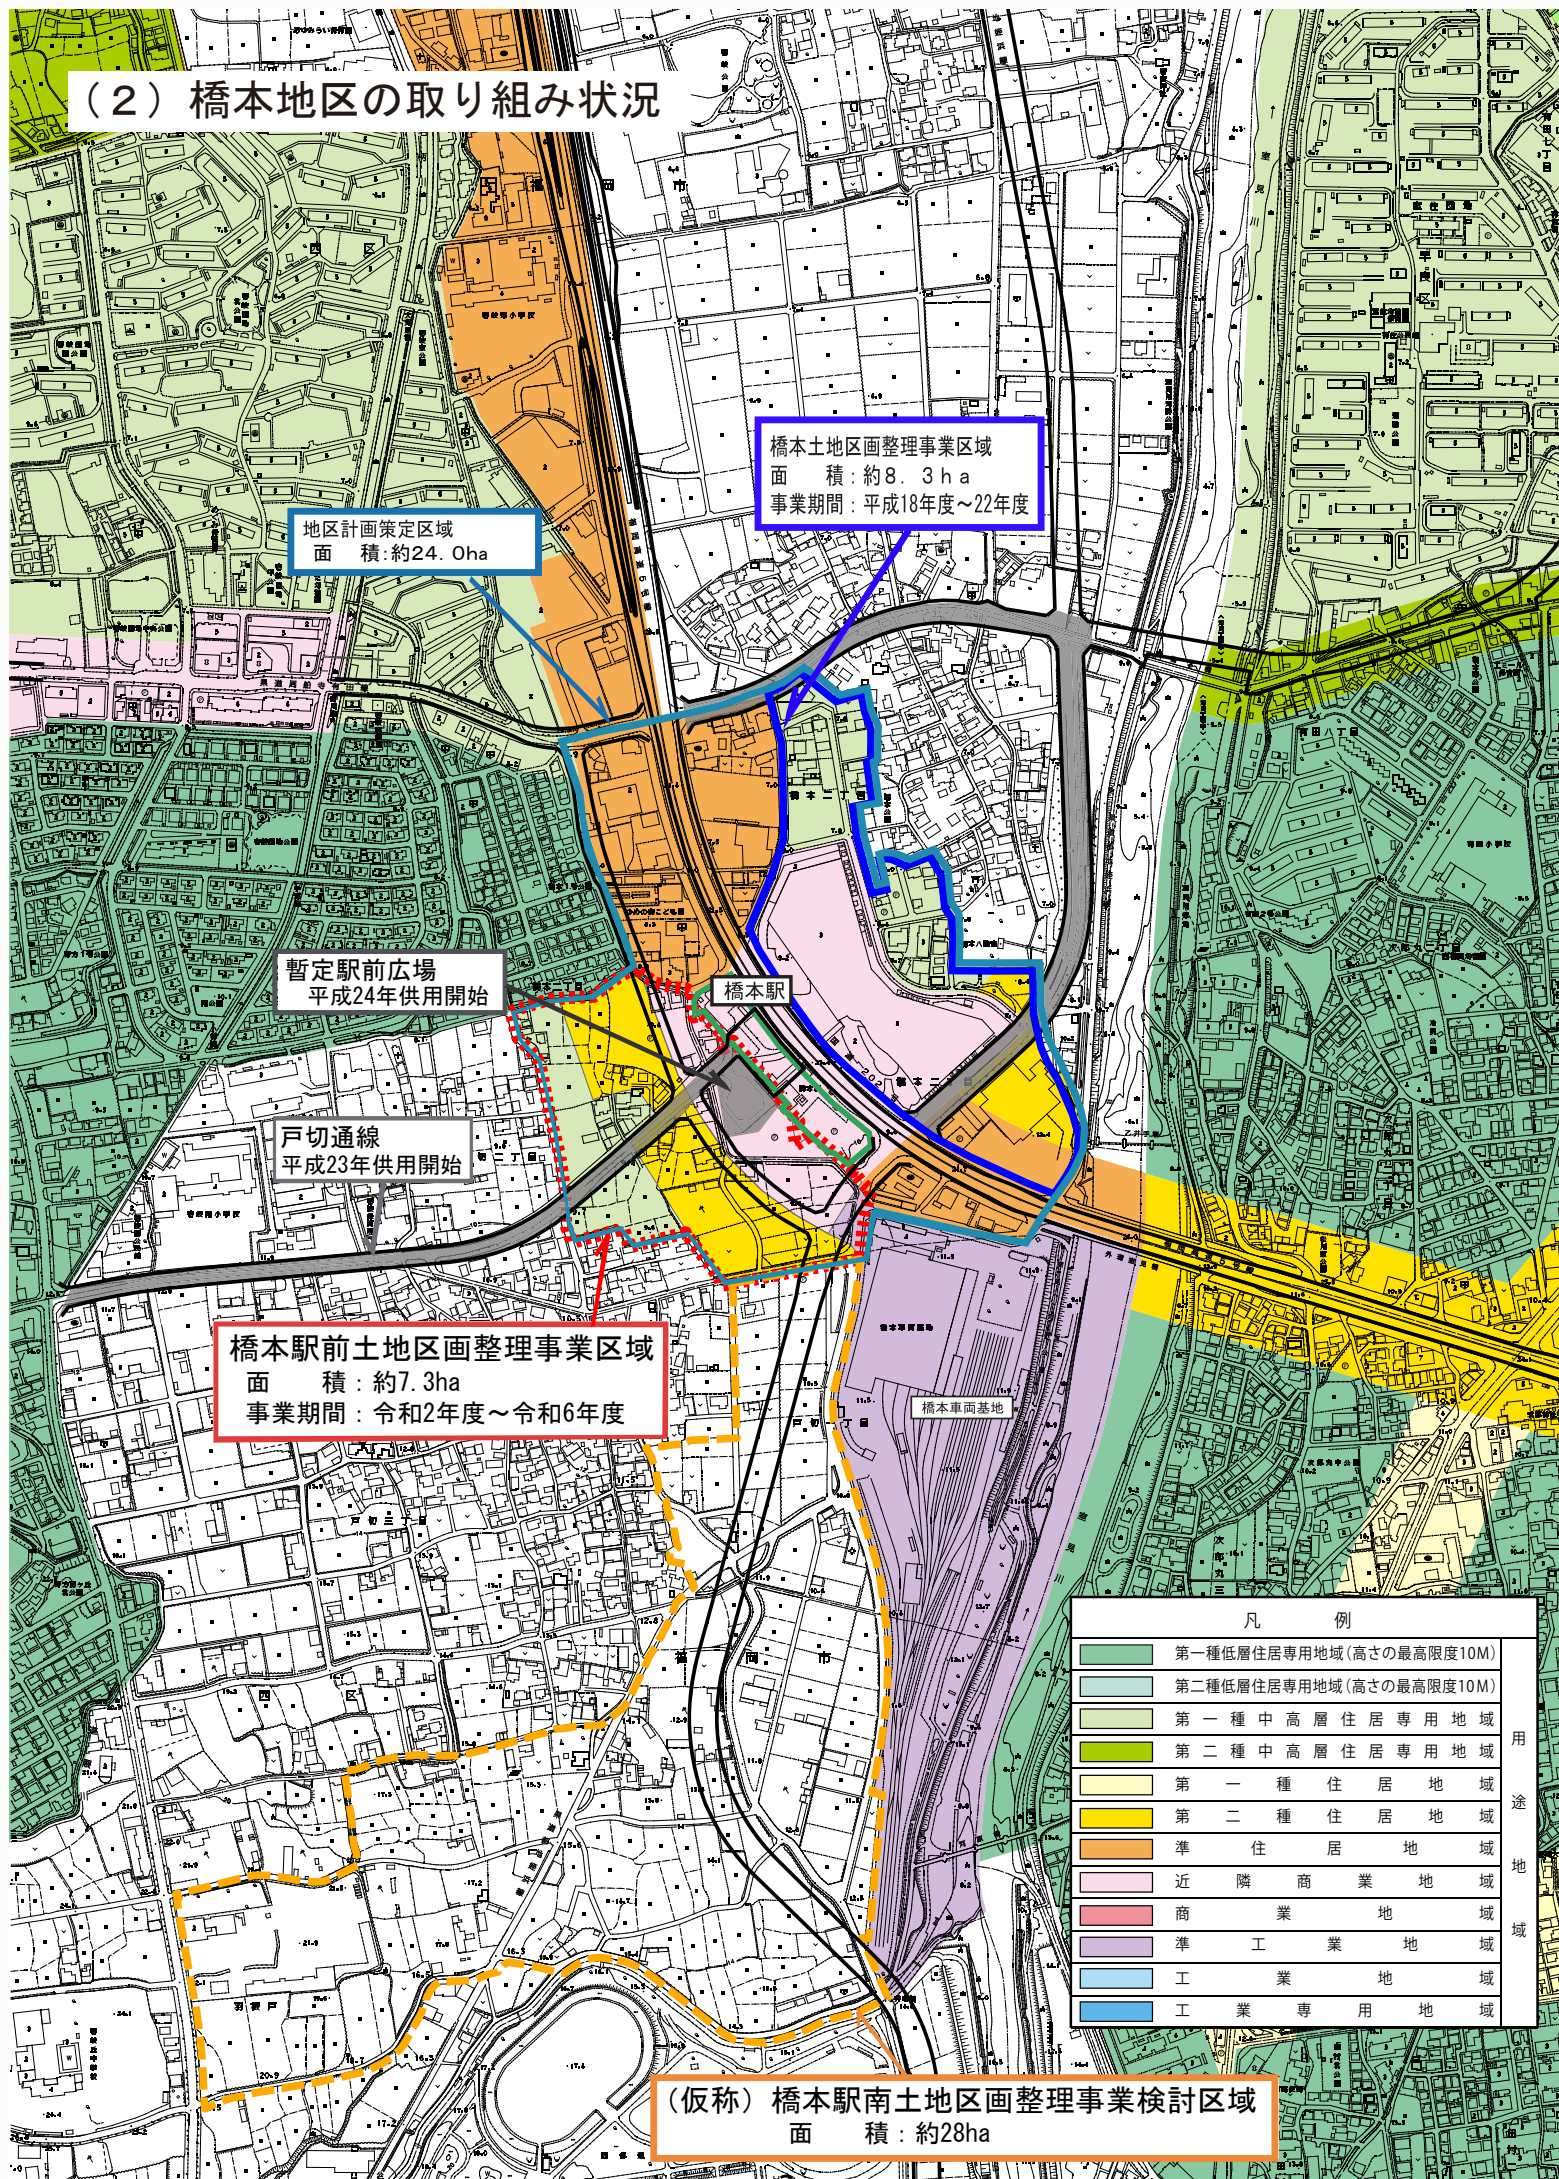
（２）橋本地区の取り組み状況

橋本土地区画整理事業区域
面　　積：約８．３ｈａ
事業期間：平成18年度～22年度

地区計画策定区域
面　　積：約24．0ha

暫定駅前広場
平成24年供用開始

橋本駅

戸切通線
平成23年供用開始

橋本駅前土地区画整理事業区域
面　　積：約7.3ha
事業期間：令和2年度～令和6年度

橋本車両基地

凡　　例

| | |
|---|---|
| | 第一種低層住居専用地域（高さの最高限度10M） |
| | 第二種低層住居専用地域（高さの最高限度10M） |
| | 第一種中高層住居専用地域 |
| | 第二種中高層住居専用地域 |
| | 第一種住居地域 |
| | 第二種住居地域 |
| | 準住居地域 |
| | 近隣商業地域 |
| | 商業地域 |
| | 準工業地域 |
| | 工業地域 |
| | 工業専用地域 |

用途地域

（仮称）橋本駅南土地区画整理事業検討区域
面　　積：約28ha